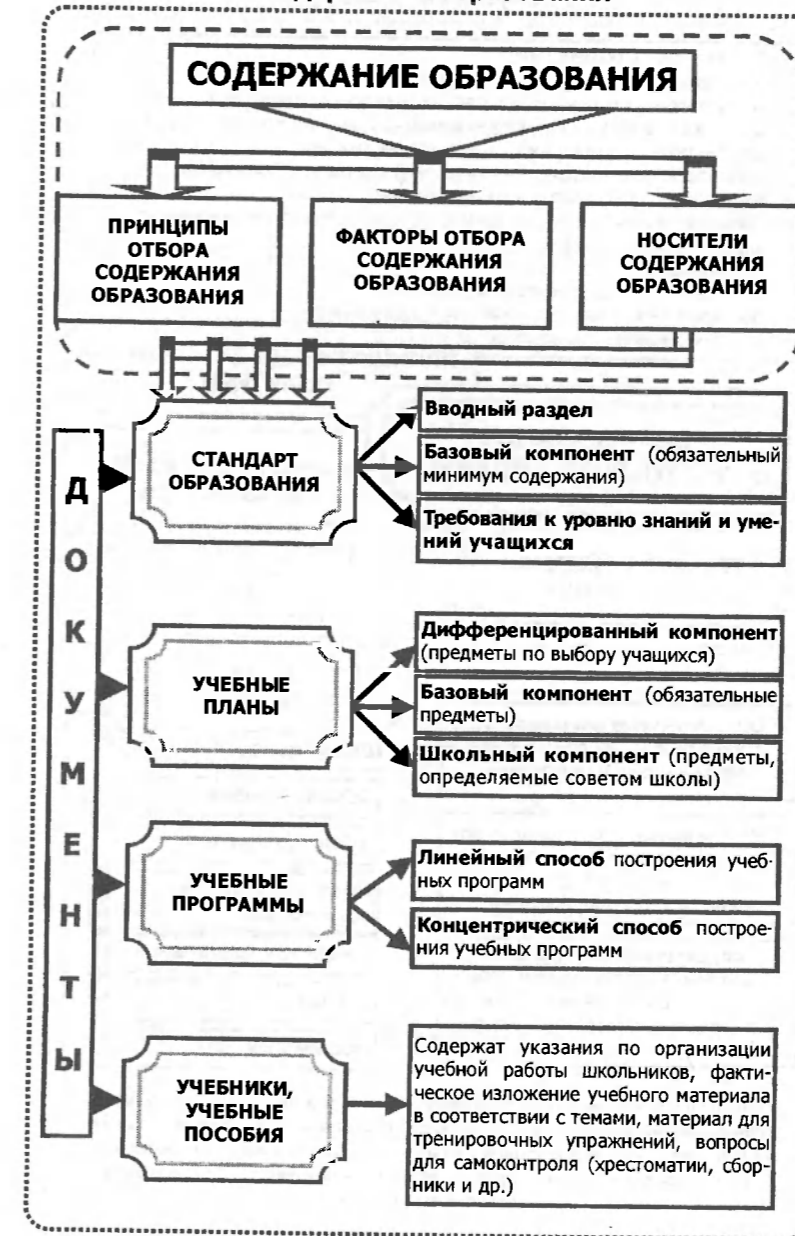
СОДЕРЖАНИЕ ОБРАЗОВАНИЯ

ПРИНЦИПЫ ОТБОРА СОДЕРЖАНИЯ ОБРАЗОВАНИЯ

ФАКТОРЫ ОТБОРА СОДЕРЖАНИЯ ОБРАЗОВАНИЯ

НОСИТЕЛИ СОДЕРЖАНИЯ ОБРАЗОВАНИЯ

ДОКУМЕНТЫ

СТАНДАРТ ОБРАЗОВАНИЯ

Вводный раздел

Базовый компонент (обязательный минимум содержания)

Требования к уровню знаний и умений учащихся

УЧЕБНЫЕ ПЛАНЫ

Дифференцированный компонент (предметы по выбору учащихся)

Базовый компонент (обязательные предметы)

Школьный компонент (предметы, определяемые советом школы)

УЧЕБНЫЕ ПРОГРАММЫ

Линейный способ построения учебных программ

Концентрический способ построения учебных программ

УЧЕБНИКИ, УЧЕБНЫЕ ПОСОБИЯ

Содержат указания по организации учебной работы школьников, фактическое изложение учебного материала в соответствии с темами, материал для тренировочных упражнений, вопросы для самоконтроля (хрестоматии, сборники и др.)